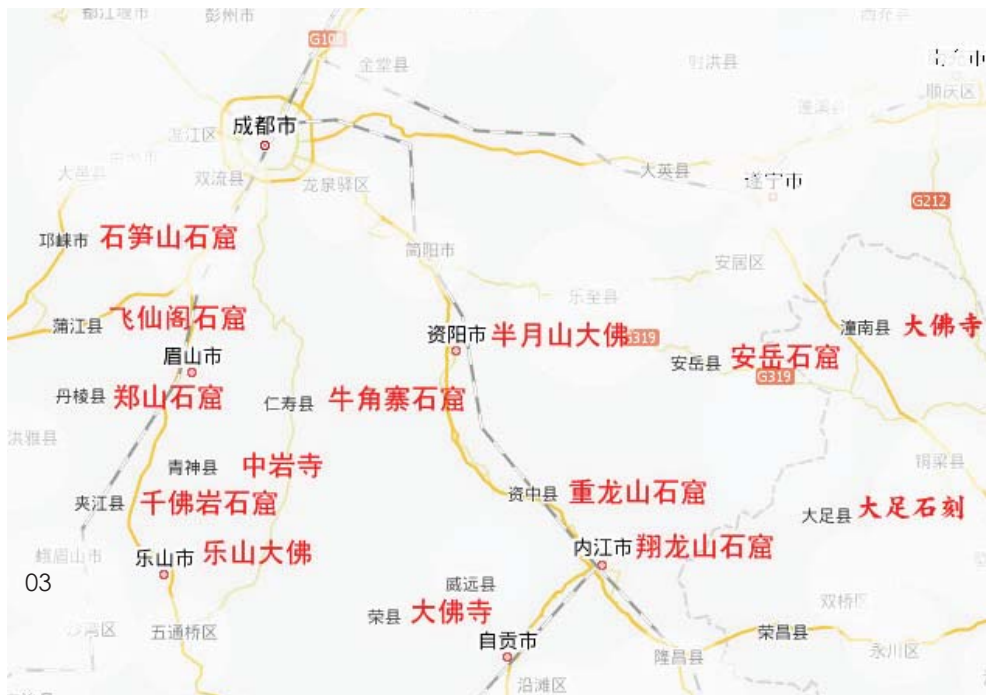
都江堰市 彭州市 西充县
G108
金堂县 射洪县 南充市
蓬溪县 顺庆区
温江区 成都市
郫都区
大邑县 双流县 龙泉驿区 大英县 遂宁市
G212
邛崃市 石笋山石窟
简阳市 安居区
乐至县
蒲江县 飞仙阁石窟
眉山市 资阳市 半月山大佛 G319 潼南县 大佛寺
安岳县 安岳石窟
G319
丹棱县 郑山石窟 仁寿县 牛角寨石窟
洪雅县
青神县 中岩寺 铜梁县
资中县 重龙山石窟
夹江县 千佛岩石窟 大足县 大足石刻
峨眉山市 乐山市 乐山大佛 内江市 翔龙山石窟
03
威远县 双桥区
荣县 大佛寺
沙湾区 五通桥区 荣昌县 永川区
自贡市 隆昌县
沿滩区